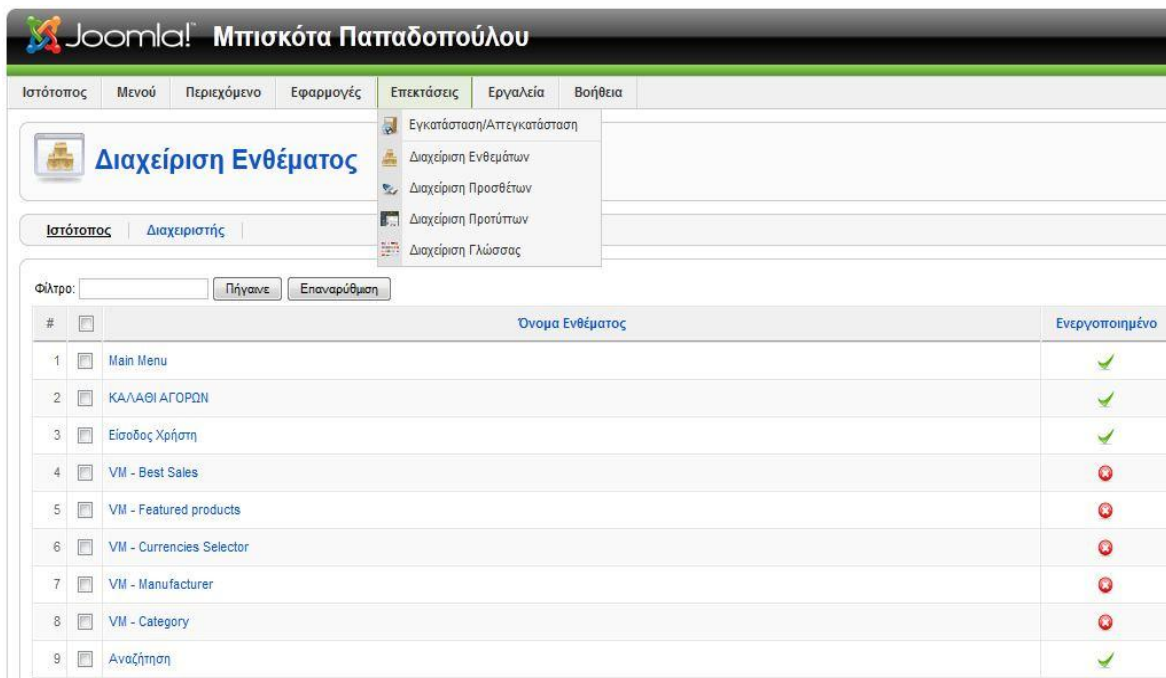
Joomla! Μπισκότα Παπαδοπούλου

Ιστότοπος Μενού Περιεχόμενο Εφαρμογές Επεκτάσεις Εργαλεία Βοήθεια

Εγκατάσταση/Απεγκατάσταση
Διαχείριση Ενθεμάτων
Διαχείριση Προσθέτων
Διαχείριση Προτύπων
Διαχείριση Γλώσσας

Διαχείριση Ενθέματος

Ιστότοπος Διαχειριστής

Φίλτρο: Πήγαινε Επαναρύθμιση

| # | | Όνομα Ενθέματος | Ενεργοποιημένο |
|---|---|---|---|
| 1 | | Main Menu | |
| 2 | | ΚΑΛΑΘΙ ΑΓΟΡΩΝ | |
| 3 | | Είσοδος Χρήστη | |
| 4 | | VM - Best Sales | |
| 5 | | VM - Featured products | |
| 6 | | VM - Currencies Selector | |
| 7 | | VM - Manufacturer | |
| 8 | | VM - Category | |
| 9 | | Αναζήτηση | |